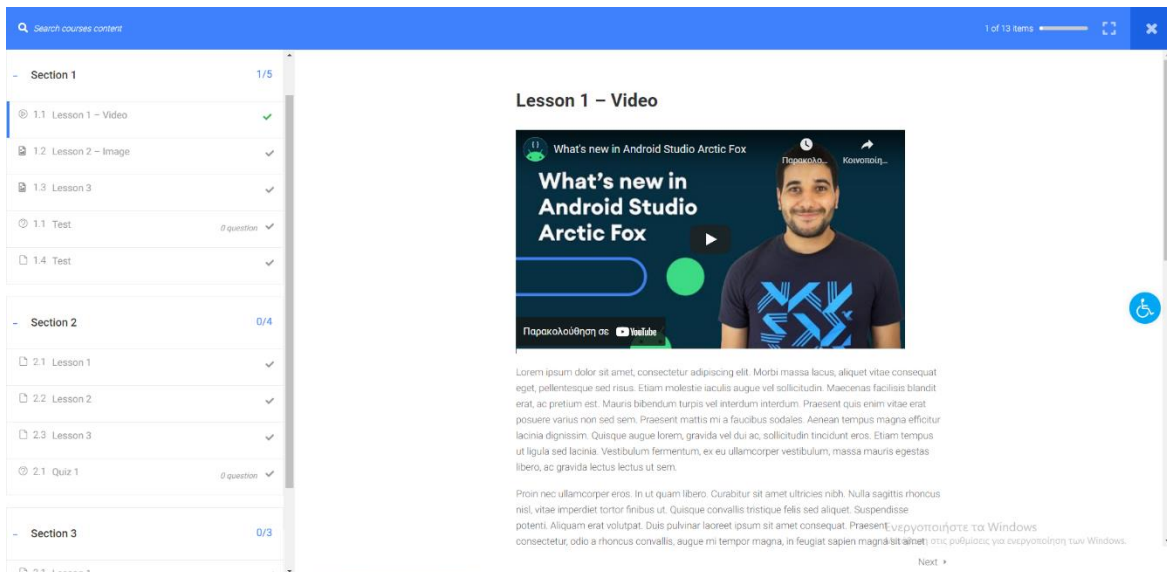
Search courses content

1 of 13 items

Section 1 1/5

1.1 Lesson 1 – Video

1.2 Lesson 2 – Image

1.3 Lesson 3

1.1 Test 0 question

1.4 Test

Section 2 0/4

2.1 Lesson 1

2.2 Lesson 2

2.3 Lesson 3

2.1 Quiz 1 0 question

Section 3 0/3

Lesson 1 – Video

What's new in Android Studio Arctic Fox

Παρακολ... Κοινοποίησ...

What's new in Android Studio Arctic Fox

Παρακολούθηση σε YouTube

Lorem ipsum dolor sit amet, consectetur adipiscing elit. Morbi massa lacus, aliquet vitae consequat eget, pellentesque sed risus. Etiam molestie iaculis augue vel sollicitudin. Maecenas facilisis blandit erat, ac pretium est. Mauris bibendum turpis vel interdum interdum. Praesent quis enim vitae erat posuere varius non sed sem. Praesent mattis mi a faucibus sodales. Aenean tempus magna efficitur lacinia dignissim. Quisque augue lorem, gravida vel dui ac, sollicitudin tincidunt eros. Etiam tempus ut ligula sed lacinia. Vestibulum fermentum, ex eu ullamcorper vestibulum, massa mauris egestas libero, ac gravida lectus lectus ut sem.

Proin nec ullamcorper eros. In ut quam libero. Curabitur sit amet ultricies nibh. Nulla sagittis rhoncus nisl, vitae imperdiet tortor finibus ut. Quisque convallis tristique felis sed aliquet. Suspendisse potenti. Aliquam erat volutpat. Duis pulvinar laoreet ipsum sit amet consequat. Praesent consectetur, odio a rhoncus convallis, augue mi tempor magna, in feugiat sapien magna sit amet

Ενεργοποιήστε τα Windows
Μεταβείτε στις ρυθμίσεις για ενεργοποίηση των Windows.

Next